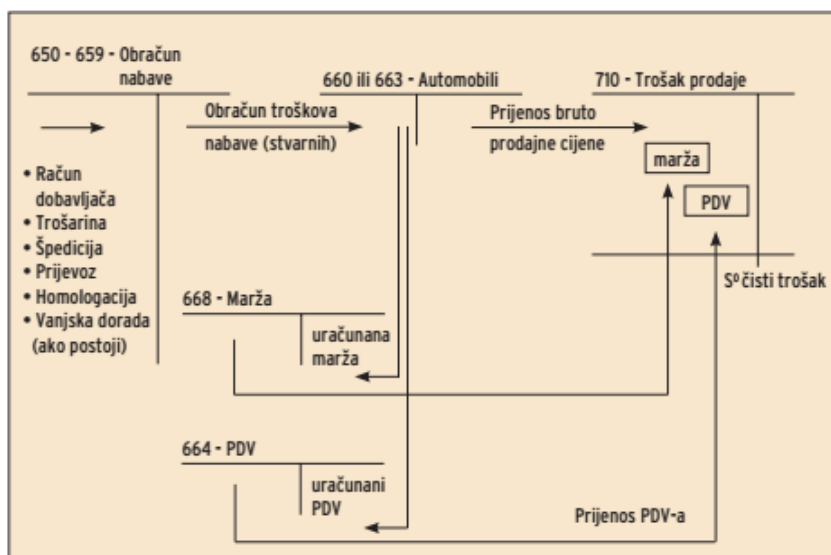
650 - 659 - Obračun nabave

660 ili 663 - Automobili

710 - Trošak prodaje

Obračun troškova nabave (stvarnih)

Prijenos bruto prodajne cijene

marža

PDV

• Račun dobavljača
• Trošarina
• Špedicija
• Prijevoz
• Homologacija
• Vanjska dorada (ako postoji)

S$^0$ čisti trošak

668 - Marža

uračunana marža

664 - PDV

uračunani PDV

Prijenos PDV-a